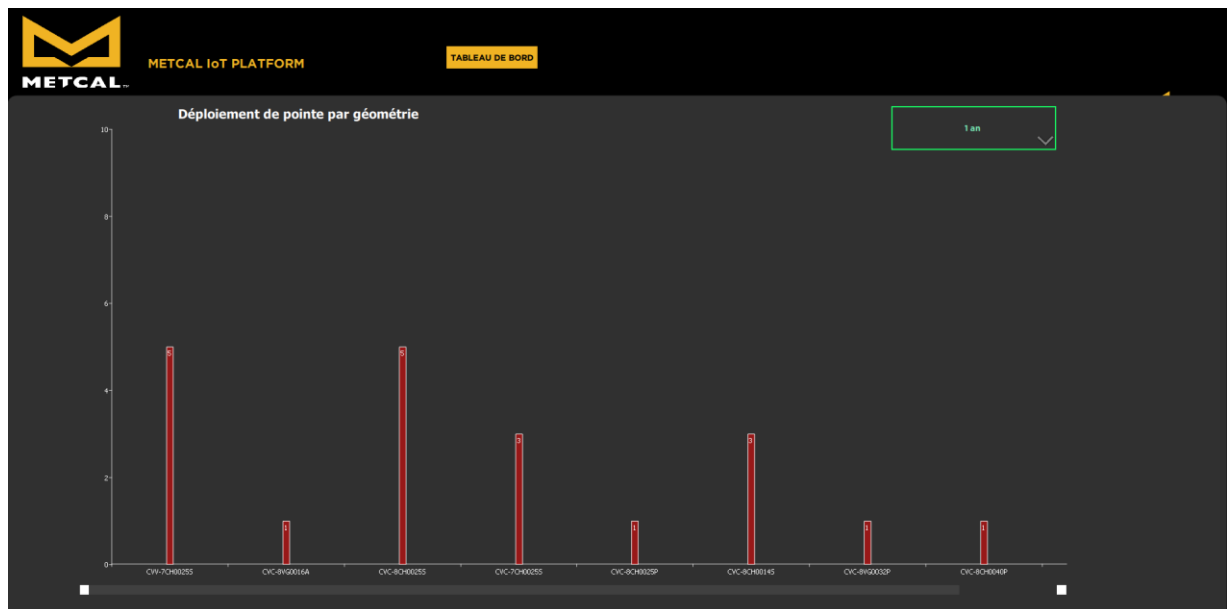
METCAL

METCAL IoT PLATFORM

TABLEAU DE BORD

Déploiement de pointe par géométrie

1 an

10
8
6
4
2
0

5
1
5
3
1
3
1
1

CVY-7CH0025S
CVC-8VG0016A
CVC-8CH0025S
CVC-7CH0025S
CVC-8CH0025P
CVC-8CH0014S
CVC-8VG0032P
CVC-8CH0040P